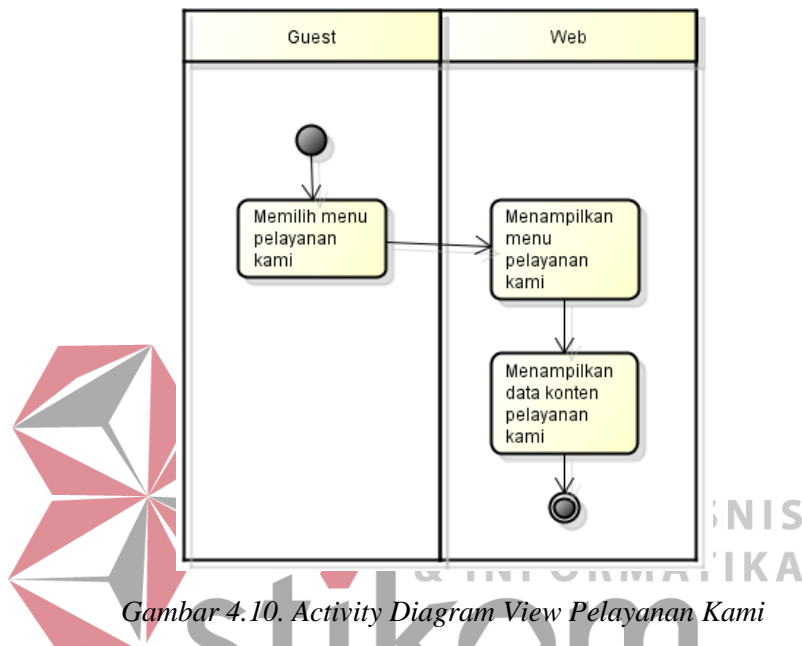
| Guest | Web |
|---|---|
| Memilih menu pelayanan kami | Menampilkan menu pelayanan kami |
| | Menampilkan data konten pelayanan kami |

SNIS
& INFORMATIKA

Gambar 4.10. Activity Diagram View Pelayanan Kami

stikom